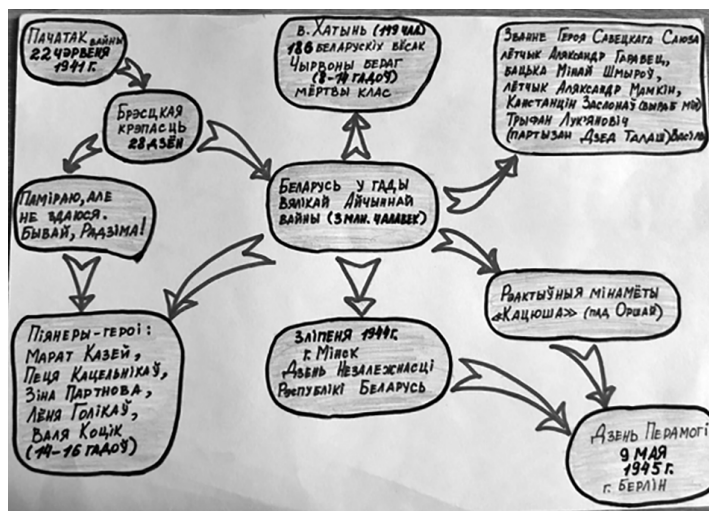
ПАЧАТАК вайны 22 ЧЭРВЕНЯ 1941 Г.

в. Хатынь (149 чал.)
186 беларускіх вёсак
Чырвоны берад (8-14 гадоў)
мёртвы клас

Званне Героя Савецкага Саюза
лётчык Аляксандр Гаравец,
бацька Мінай Шмыроў,
лётчык Аляксандр Мамкін,
Канстанцін Заслонаў (вызваў мой)
Трыфан Лук'яновіч
(партызан Дзеда Талаш) Васіль

Брэсцкая крэпасць 28 дзён

Паміраю, але не здаюся. Бывай, Радзіма!

Беларусь у гады Вялікай Айчыннай вайны (3 млн. чалавек)

Рэактыўныя мінамёты «Кацюша» (пад Оршай)

Піянеры-героі:
Марат Казей,
Пеця Кацельнікаў,
Зіна Партнова,
Лёня Голікаў,
Валя Коцік
(11-16 гадоў)

3 ліпеня 1944 г.
г. Мінск
Дзень Незалежнасці Рэспублікі Беларусь

Дзень Перамогі
9 мая
1945 г.
г. Берлін